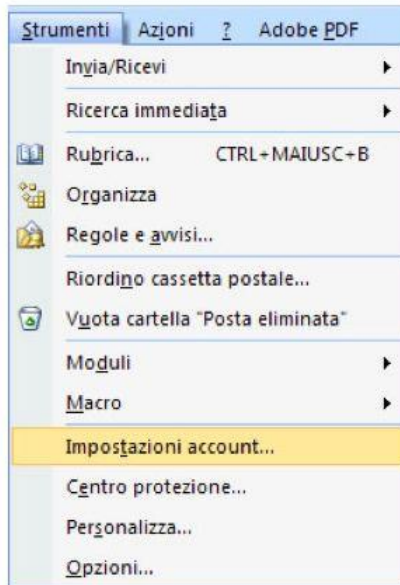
Strumenti Azioni ? Adobe PDF

Invia/Ricevi

Ricerca immediata

Rubrica... CTRL+MAIUSC+B

Organizza

Regole e avvisi...

Riordino cassetta postale...

Vuota cartella "Posta eliminata"

Moduli

Macro

Impostazioni account...

Centro protezione...

Personalizza...

Opzioni...